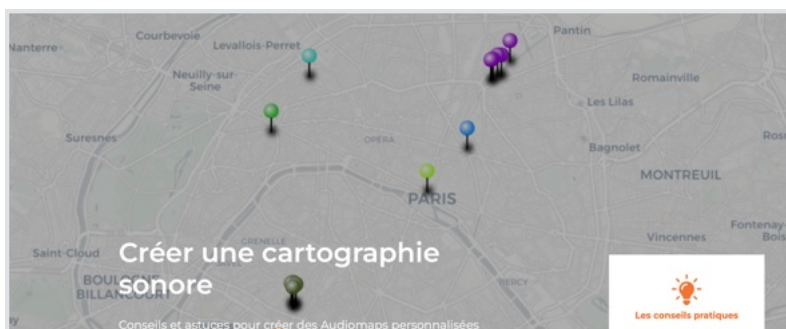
Nanterre
Courbevoie
Levallois-Perret
Pantin
Neuilly-sur-Seine
Romainville
Les Lilas
Suresnes
OPÉRA
Ros
Bagnolet
MONTREUIL
PARIS
Fontenay
Bois
Vincennes
Saint-Cloud
GRENELLE
BOULOGNE-BILLANCOURT
BERCY

Créer une cartographie sonore

Conseils et astuces pour créer des Audiomaps personnalisées

Les conseils pratiques